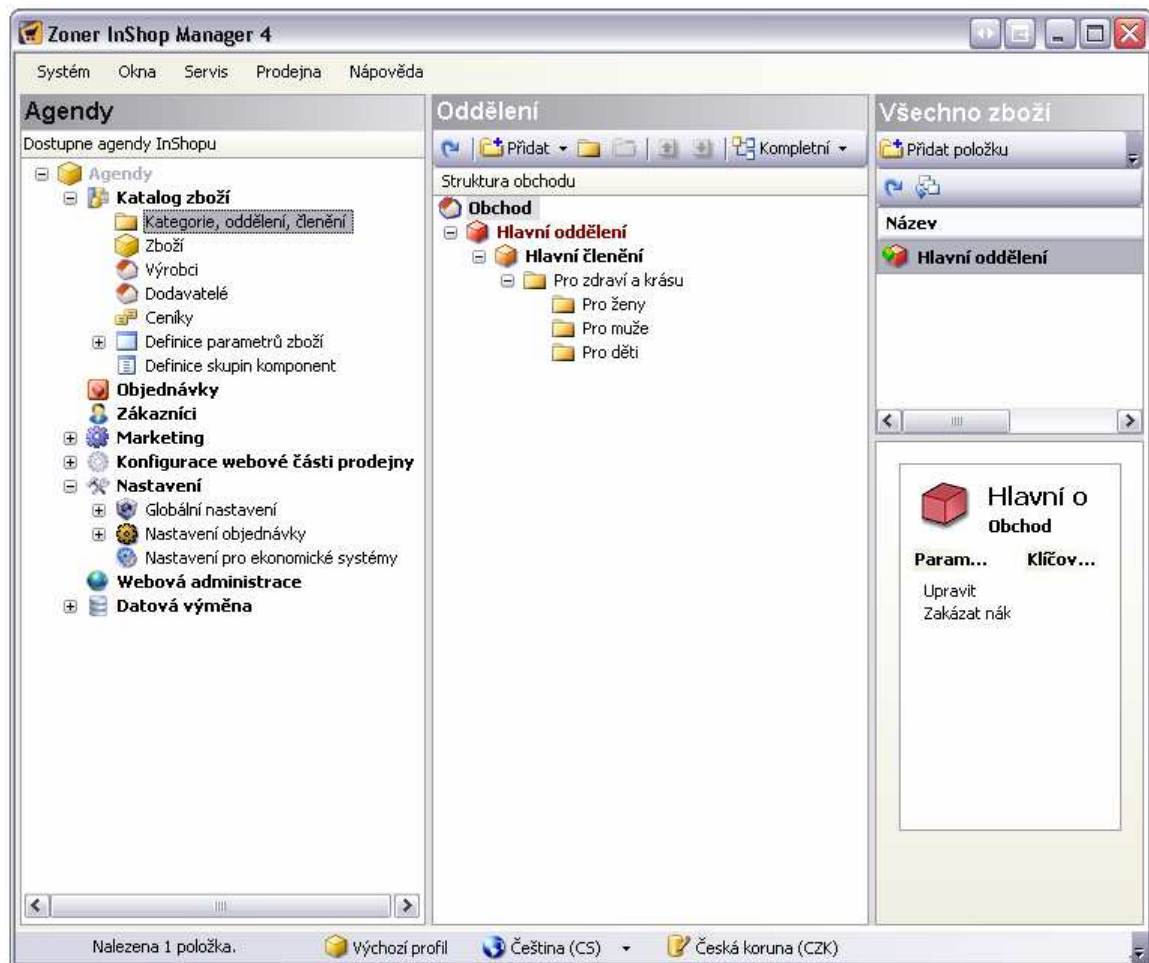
Zoner InShop Manager 4

Systém Okna Servis Prodejna Nápověda

Agendy

Dostupne agendy InShopu

Agendy
Katalog zboží
Kategorie, oddělení, členění
Zboží
Výrobci
Dodavatelé
Ceníky
Definice parametrů zboží
Definice skupin komponent
Objednávky
Zákazníci
Marketing
Konfigurace webové části prodejny
Nastavení
Globální nastavení
Nastavení objednávky
Nastavení pro ekonomické systémy
Webová administrace
Datová výměna

Oddělení

Přidat Kompletní

Struktura obchodu

Obchod
Hlavní oddělení
Hlavní členění
Pro zdraví a krásu
Pro ženy
Pro muže
Pro děti

Všechno zboží

Přidat položku

Název

Hlavní oddělení

Hlavní o
Obchod

Param... Klíčov...

Upravit
Zakázat nák

Nalezena 1 položka. Výchozí profil Čeština (CS) Česká koruna (CZK)